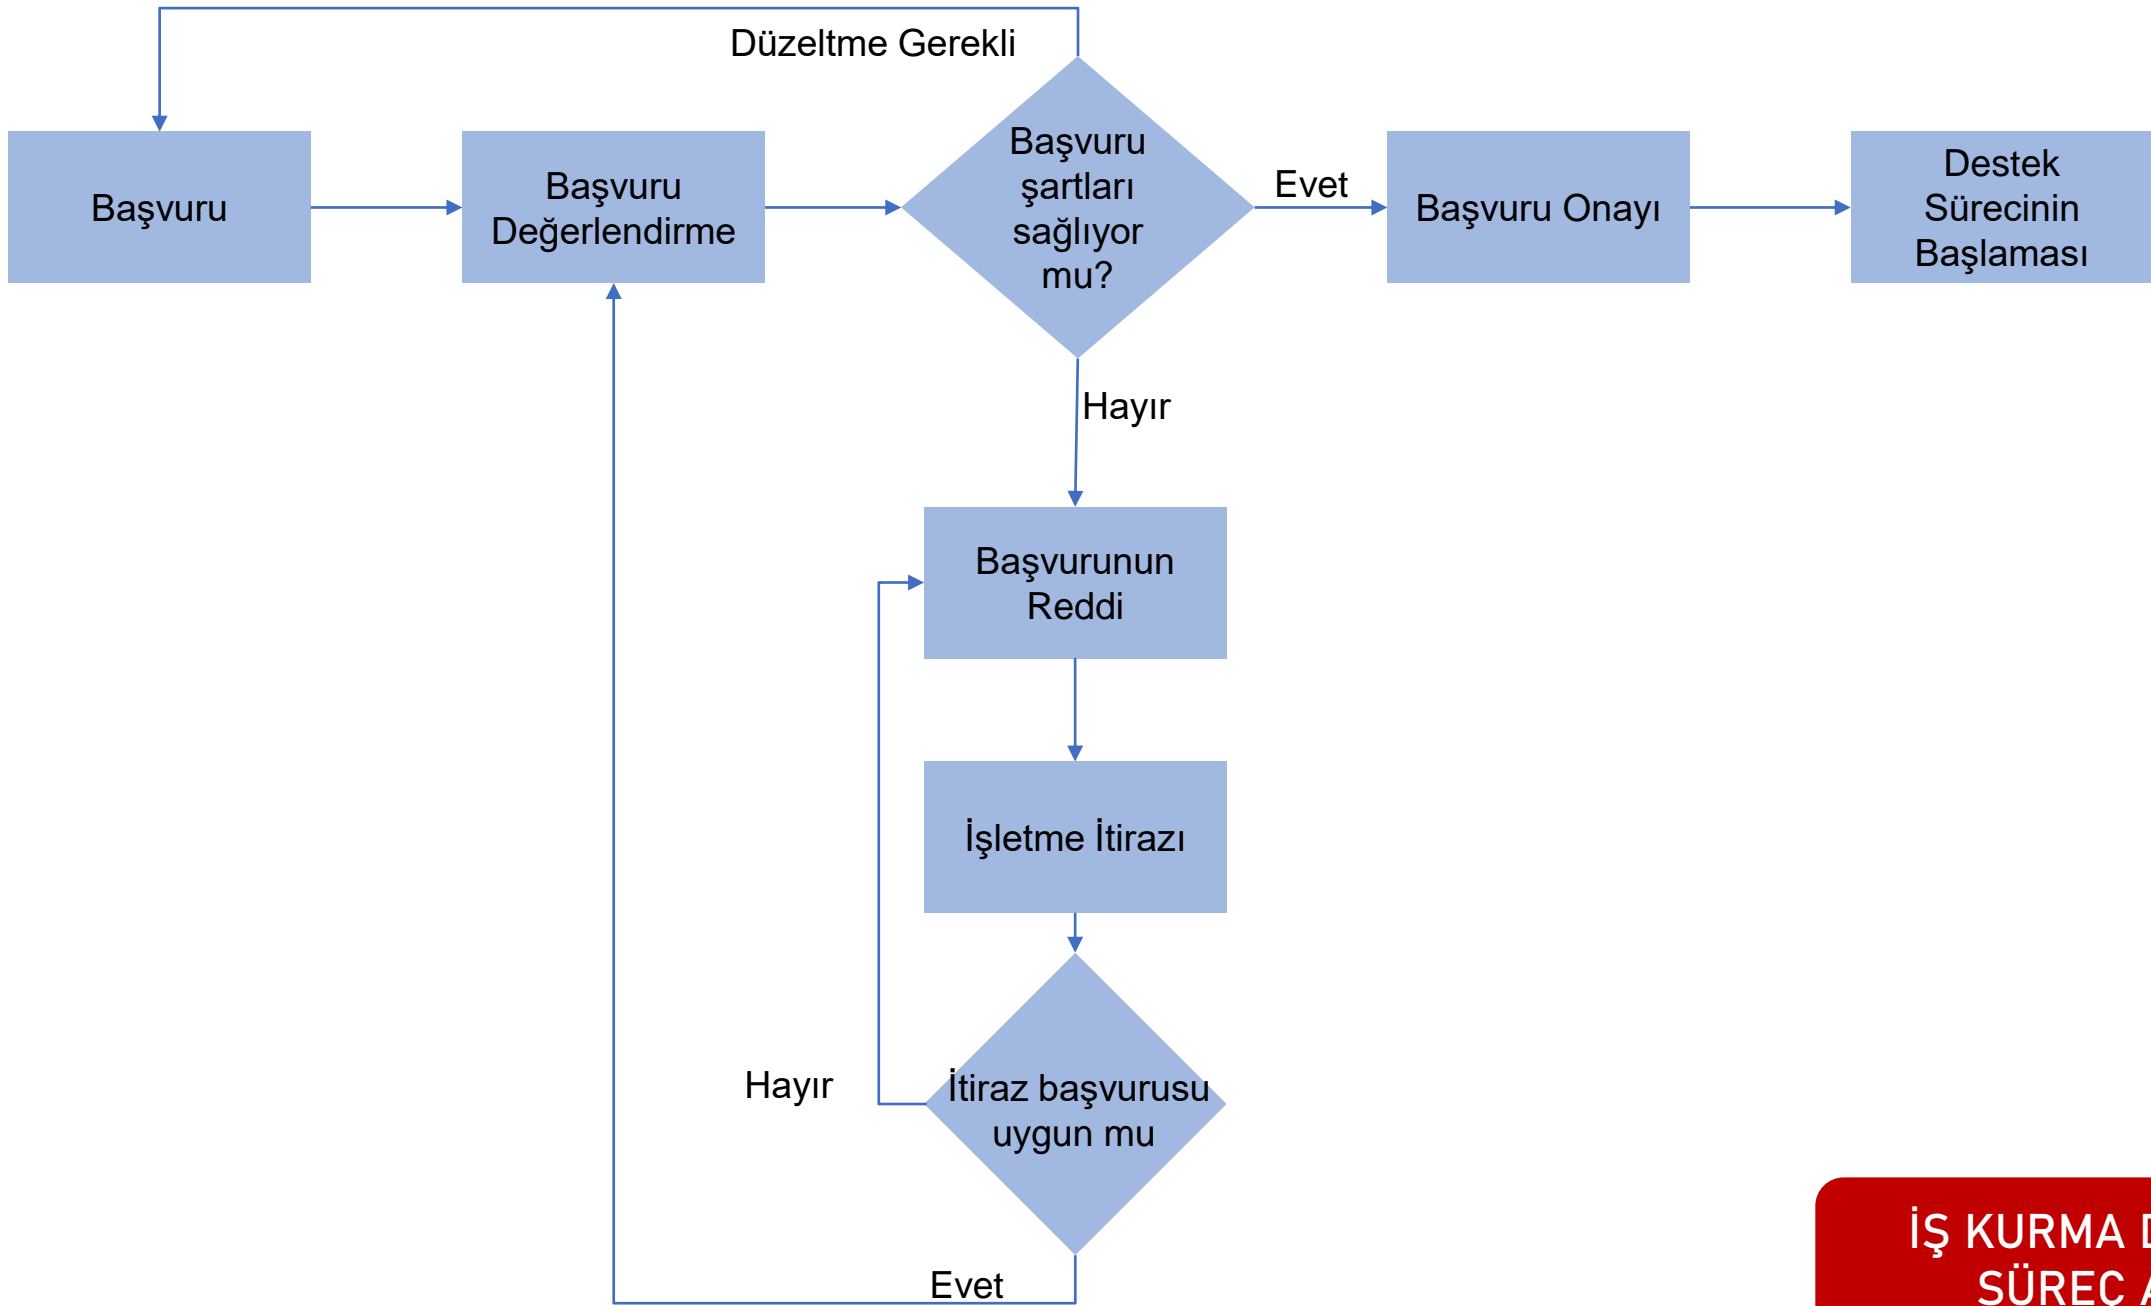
Düzeltme Gerekli

Başvuru

Başvuru Değerlendirme

Başvuru şartları sağlıyor mu?

Evet

Başvuru Onayı

Destek Sürecinin Başlaması

Hayır

Başvurunun Reddi

İşletme İtirazı

Hayır

İtiraz başvurusu uygun mu

Evet

İŞ KURMA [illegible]
SÜREÇ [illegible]